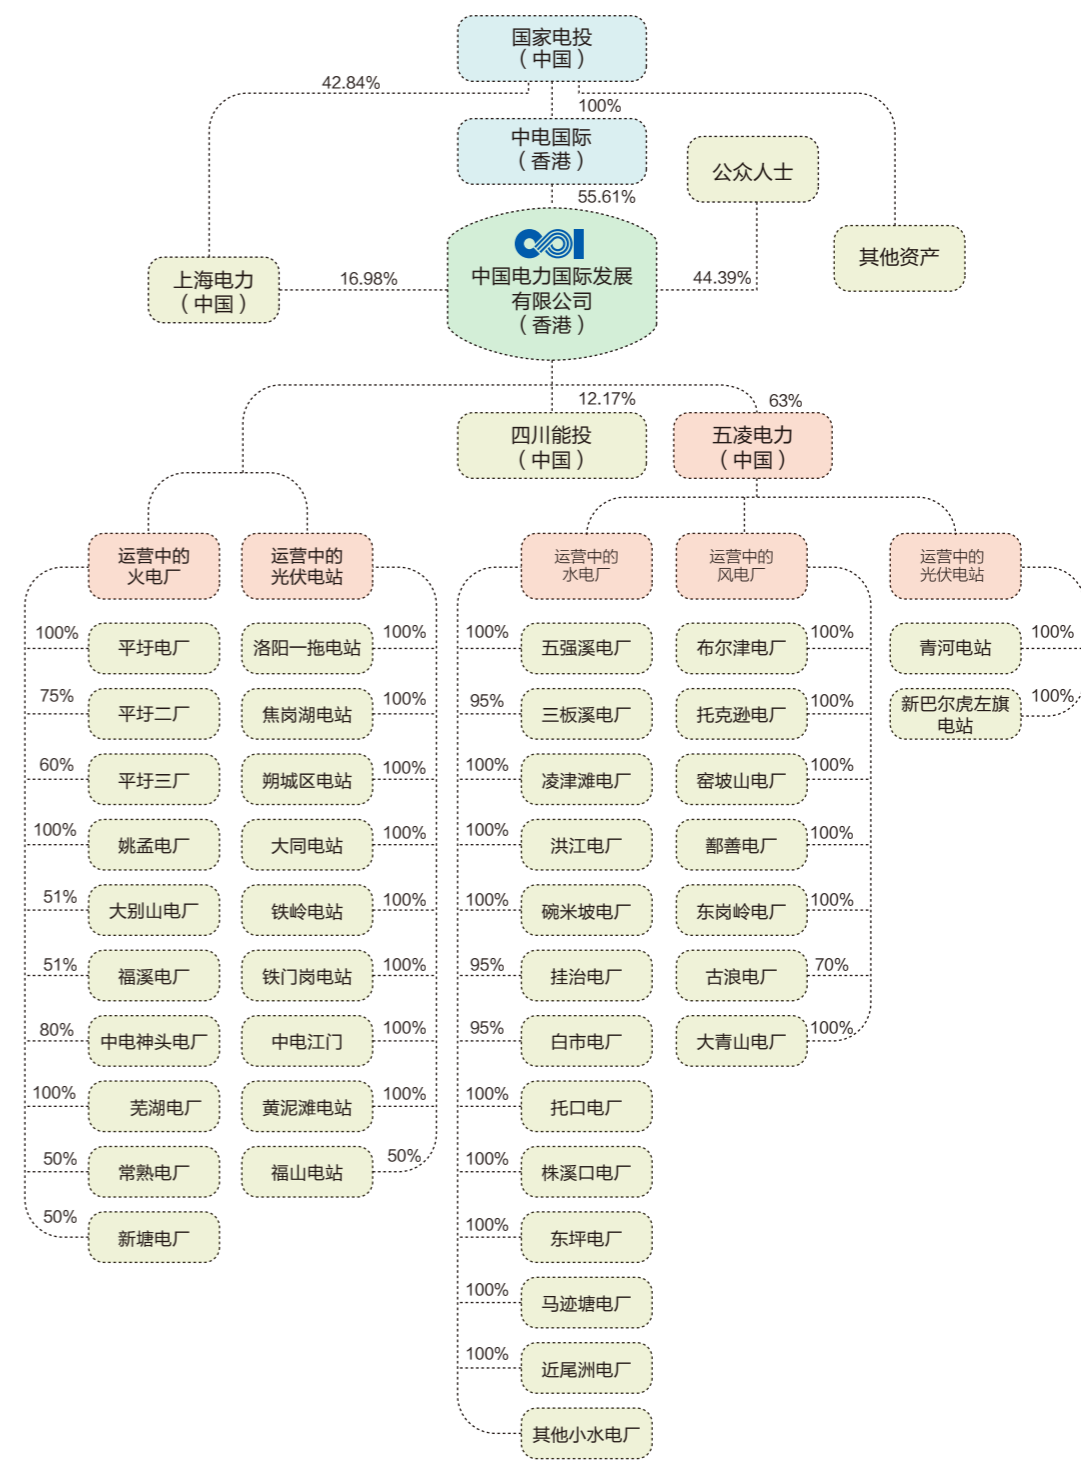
国家电投
（中国）

42.84%

100%

中电国际
（香港）

公众人士

55.61%

其他资产

上海电力
（中国）

16.98%

中国电力国际发展有限公司
（香港）

44.39%

12.17%

63%

四川能投
（中国）

五凌电力
（中国）

运营中的
火电厂

运营中的
光伏电站

运营中的
水电厂

运营中的
风电厂

运营中的
光伏电站

100% 平圩电厂
75% 平圩二厂
60% 平圩三厂
100% 姚孟电厂
51% 大别山电厂
51% 福溪电厂
80% 中电神头电厂
100% 芜湖电厂
50% 常熟电厂
50% 新塘电厂

洛阳一拖电站 100%
焦岗湖电站 100%
朔城区电站 100%
大同电站 100%
铁岭电站 100%
铁门岗电站 100%
中电江门 100%
黄泥滩电站 100%
福山电站 50%

100% 五强溪电厂
95% 三板溪电厂
100% 凌津滩电厂
100% 洪江电厂
100% 碗米坡电厂
95% 挂治电厂
95% 白市电厂
100% 托口电厂
100% 株溪口电厂
100% 东坪电厂
100% 马迹塘电厂
100% 近尾洲电厂
其他小水电厂

布尔津电厂 100%
托克逊电厂 100%
窑坡山电厂 100%
鄯善电厂 100%
东岗岭电厂 100%
古浪电厂 70%
大青山电厂 100%

青河电站 100%
新巴尔虎左旗电站 100%